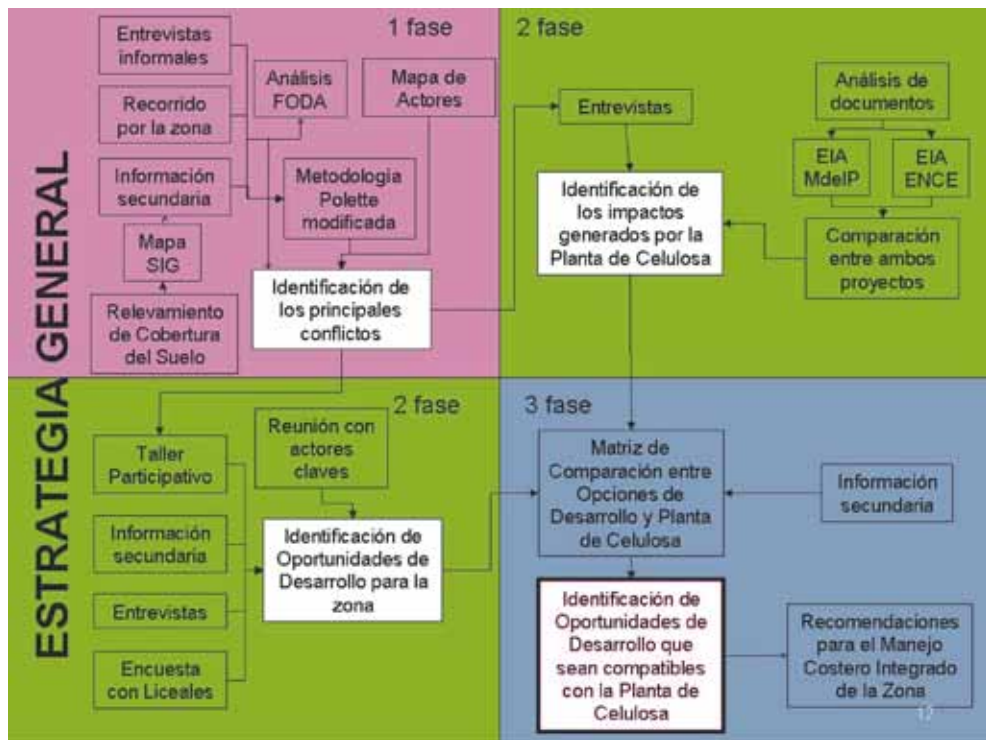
ESTRATEGIA GENERAL

1 fase

Entrevistas informales

Análisis FODA

Mapa de Actores

Recorrido por la zona

Información secundaria

Metodologia Polette modificada

Mapa SIG

Relevamiento de Cobertura del Suelo

Identificación de los principales conflictos

2 fase

Entrevistas

Análisis de documentos

EIA MdelP

EIA ENCE

Identificación de los impactos generados por la Planta de Celulosa

Comparación entre ambos proyectos

2 fase

Reunión con actores claves

Taller Participativo

Información secundaria

Identificación de Oportunidades de Desarrollo para la zona

Entrevistas

Encuesta con Liceales

3 fase

Matriz de Comparación entre Opciones de Desarrollo y Planta de Celulosa

Información secundaria

Identificación de Oportunidades de Desarrollo que sean compatibles con la Planta de Celulosa

Recomendaciones para el Manejo Costero Integrado de la Zona

17